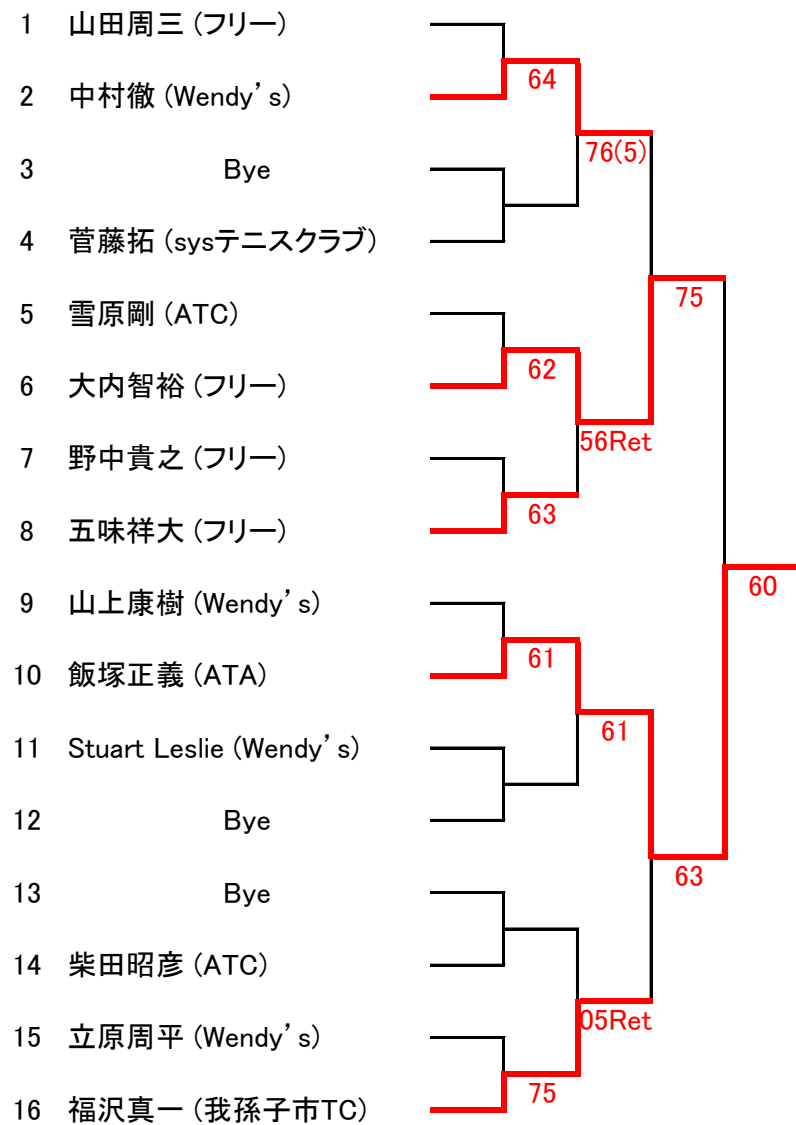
1 山田周三 (フリー)
2 中村徹 (Wendy's)
3 Bye
4 菅藤拓 (sysテニスクラブ)
5 雪原剛 (ATC)
6 大内智裕 (フリー)
7 野中貴之 (フリー)
8 五味祥大 (フリー)
9 山上康樹 (Wendy's)
10 飯塚正義 (ATA)
11 Stuart Leslie (Wendy's)
12 Bye
13 Bye
14 柴田昭彦 (ATC)
15 立原周平 (Wendy's)
16 福沢真一 (我孫子市TC)

64
76(5)
75
62
56Ret
63
60
61
61
63
05Ret
75